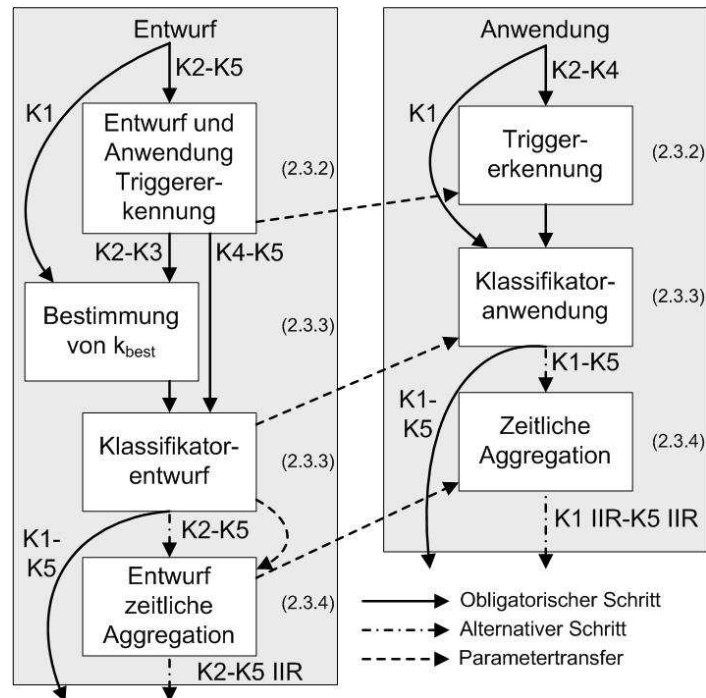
Entwurf

K2-K5

K1

Entwurf und Anwendung Triggererkennung

(2.3.2)

K2-K3

K4-K5

Bestimmung von $k_{best}$

(2.3.3)

Klassifikatorentwurf

(2.3.3)

K2-K5

K1-K5

Entwurf zeitliche Aggregation

(2.3.4)

K2-K5 IIR

Anwendung

K2-K4

K1

Triggererkennung

(2.3.2)

Klassifikatoranwendung

(2.3.3)

K1-K5

K1-K5

Zeitliche Aggregation

(2.3.4)

K1 IIR-K5 IIR

Obligatorischer Schritt

Alternativer Schritt

Parametertransfer